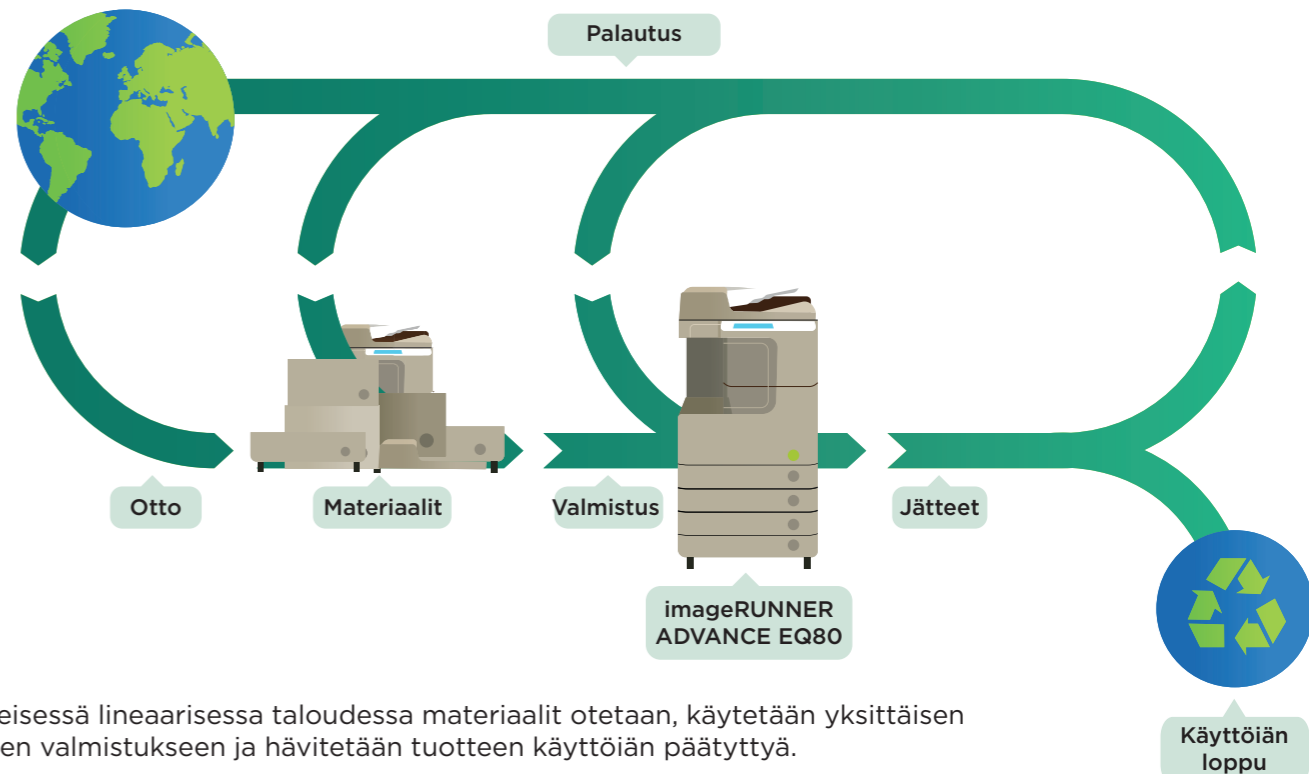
Palautus

Otto

Materiaalit

Valmistus

Jätteet

imageRUNNER ADVANCE EQ80

Käyttöiän loppu

eisessä lineaarisessa taloudessa materiaalit otetaan, käytetään yksittäisen en valmistukseen ja hävitetään tuotteen käyttöiän päätyttyä.